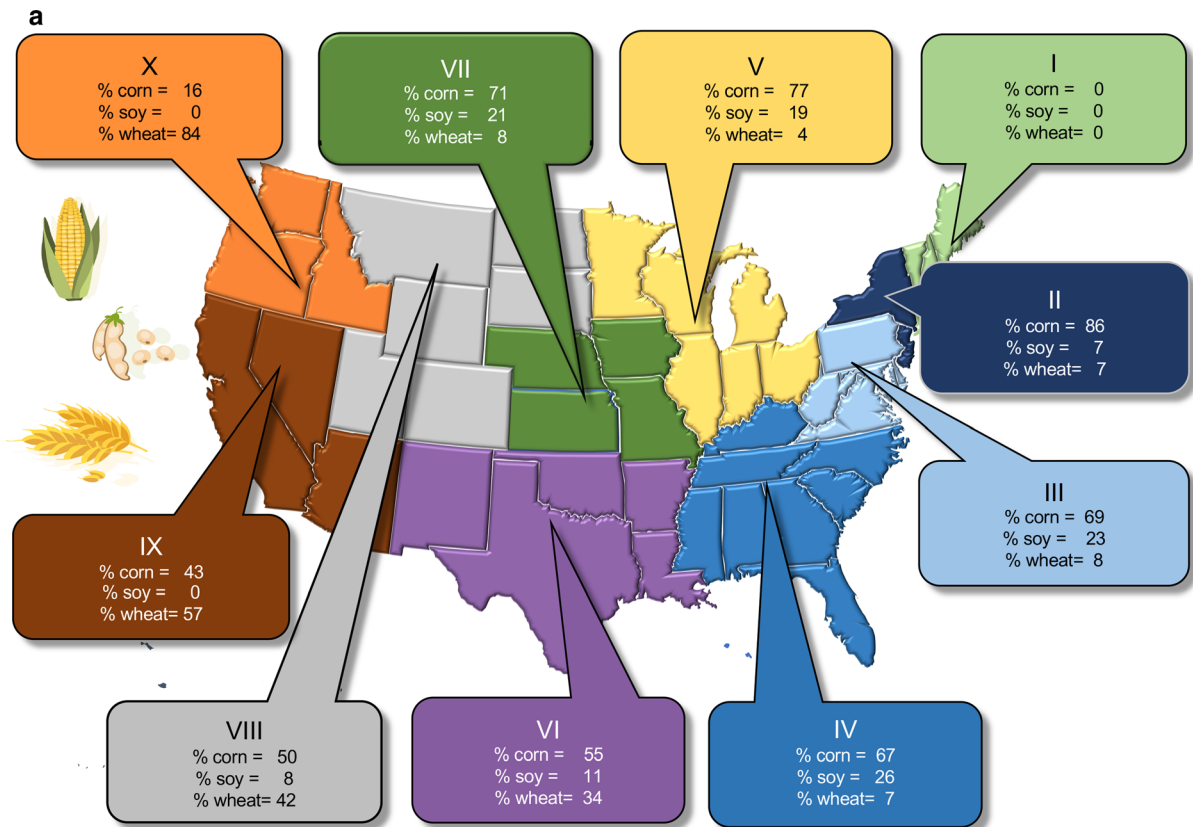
a

X
% corn = 16
% soy = 0
% wheat= 84

VII
% corn = 71
% soy = 21
% wheat= 8

V
% corn = 77
% soy = 19
% wheat= 4

I
% corn = 0
% soy = 0
% wheat= 0

II
% corn = 86
% soy = 7
% wheat= 7

III
% corn = 69
% soy = 23
% wheat= 8

IX
% corn = 43
% soy = 0
% wheat= 57

VIII
% corn = 50
% soy = 8
% wheat= 42

VI
% corn = 55
% soy = 11
% wheat= 34

IV
% corn = 67
% soy = 26
% wheat= 7